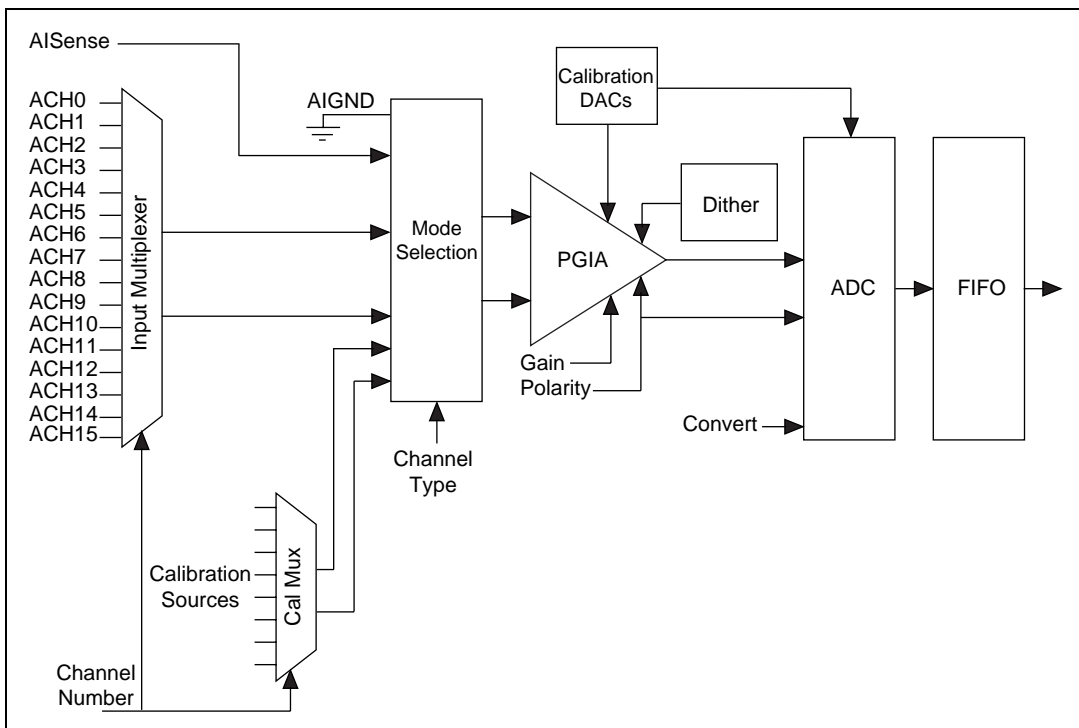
AISense

ACH0
ACH1
ACH2
ACH3
ACH4
ACH5
ACH6
ACH7
ACH8
ACH9
ACH10
ACH11
ACH12
ACH13
ACH14
ACH15

Input Multiplexer

AIGND

Mode Selection

Calibration DACs

PGIA

Dither

ADC

FIFO

Gain

Polarity

Convert

Channel Type

Calibration Sources

Cal Mux

Channel Number